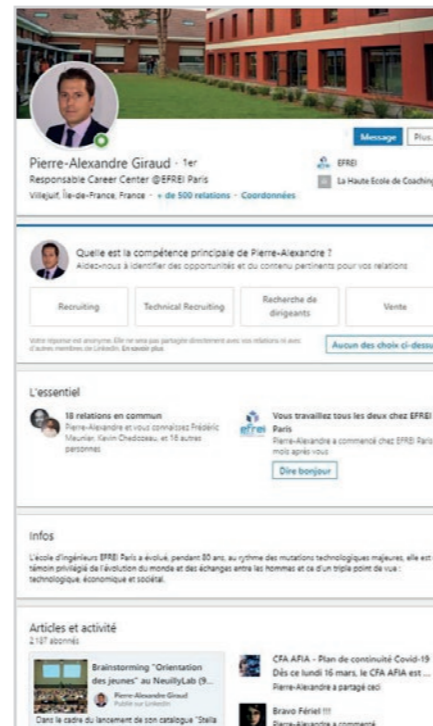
Message Plus

Pierre-Alexandre Giraud · 1er
Responsable Career Center @EFREI Paris
Villejuif, Île-de-France, France · + de 500 relations · Coordonnées

EFREI
La Haute Ecole de Coaching

Quelle est la compétence principale de Pierre-Alexandre ?
Aidez-nous à identifier des opportunités et du contenu pertinents pour vos relations

Recruiting
Technical Recruiting
Recherche de dirigeants
Vente

Votre réponse est anonyme. Elle ne sera pas partagée directement avec vos relations ni avec d'autres membres de LinkedIn. En savoir plus

Aucun des choix ci-dessu

L'essentiel

18 relations en commun
Pierre-Alexandre et vous connaissez Frédéric Meunier, Kevin Chedozeau, et 16 autres personnes

efrei
Vous travaillez tous les deux chez EFREI Paris
Pierre-Alexandre a commencé chez EFREI Paris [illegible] mois après vous

Dire bonjour

Infos

L'école d'ingénieurs EFREI Paris a évolué, pendant 80 ans, au rythme des mutations technologiques majeures, elle est témoin privilégié de l'évolution du monde et des échanges entre les hommes et ce d'un triple point de vue : technologique, économique et sociétal.

Articles et activité
2 187 abonnés

Brainstorming "Orientation des jeunes" au NeuillyLab (9...
Pierre-Alexandre Giraud
Publié sur LinkedIn
Dans le cadre du lancement de son catalogue "Stella

CFA AFIA - Plan de continuité Covid-19
Dès ce lundi 16 mars, le CFA AFIA est ...
Pierre-Alexandre a partagé ceci

Bravo Fériel !!!
Pierre-Alexandre a commenté